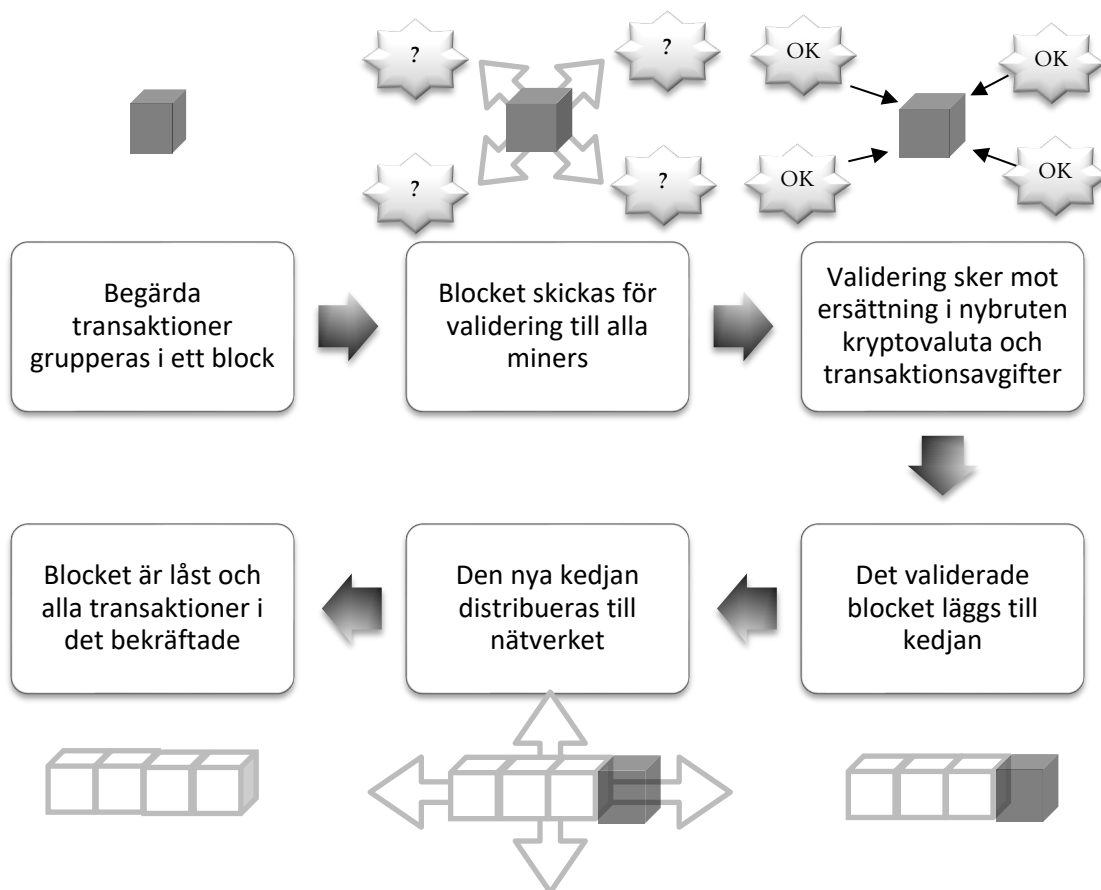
?

?

?

?

OK

OK

OK

OK

Begärda transaktioner grupperas i ett block

Blocket skickas för validering till alla miners

Validering sker mot ersättning i nybruten kryptovaluta och transaktionsavgifter

Det validerade blocket läggs till kedjan

Den nya kedjan distribueras till nätverket

Blocket är låst och alla transaktioner i det bekräftade